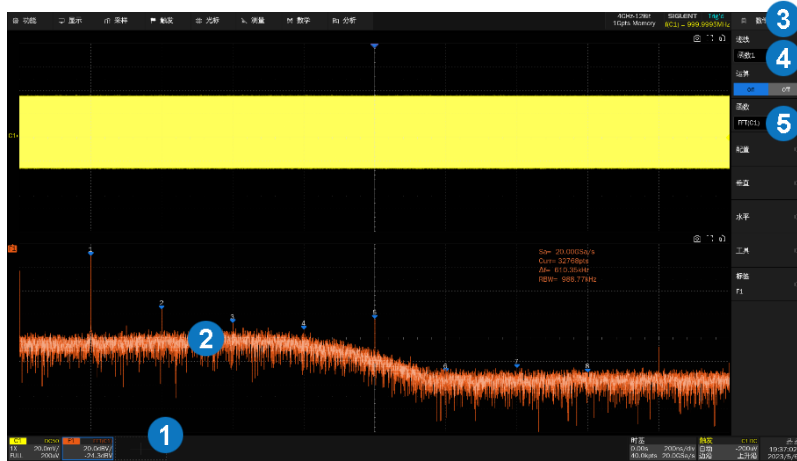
功能 显示 采样 触发 光标 测量 数学 分析

4CH/S-12bit 1GpIs Memory SIGLENT T'rig'd f(C1) = 999.9993MHz

数学

3

迹线

函数1

4

运算

on off

函数

5

FFT(C1)

配置

垂直

水平

工具

标签

F1

C1

F1

1

2

3

4

5

6

7

8

Sa= 20.00GSa/s
Curr= 32768pts
Δf= 610.35kHz
RBW= 988.77kHz

2

1

C1 DC50 1X 20.0mV FULL 200mV

F1 20.0dBV/ -24.5dBV

时基 0.00s 200ns/div 40.0kpts 20.0GSa/s

触发 C1 DC 自动 边沿 上升沿

19:37:02 2023/5/